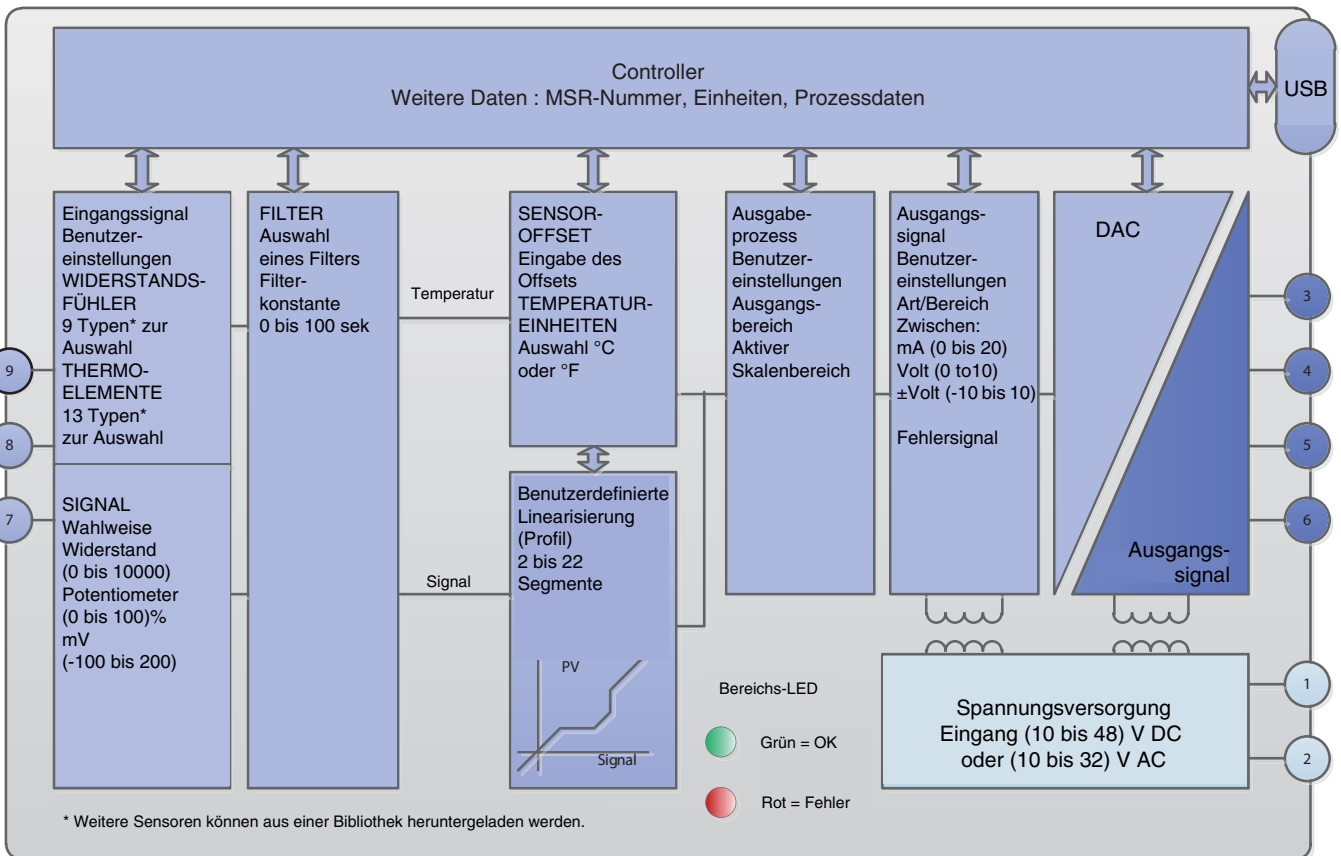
Controller
Weitere Daten : MSR-Nummer, Einheiten, Prozessdaten

USB

Eingangssignal Benutzereinstellungen WIDERSTANDSFÜHLER 9 Typen* zur Auswahl THERMO-ELEMENTE 13 Typen* zur Auswahl

SIGNAL Wahlweise Widerstand (0 bis 10000) Potentiometer (0 bis 100)% mV (-100 bis 200)

FILTER Auswahl eines Filters Filterkonstante 0 bis 100 sek

Temperatur

Signal

SENSOR-OFFSET Eingabe des Offsets TEMPERATUR-EINHEITEN Auswahl °C oder °F

Benutzerdefinierte Linearisierung (Profil) 2 bis 22 Segmente

PV

Signal

Ausgabeprozess Benutzereinstellungen Ausgangsbereich Aktiver Skalenbereich

Ausgangssignal Benutzereinstellungen Art/Bereich Zwischen: mA (0 bis 20) Volt (0 to10) ±Volt (-10 bis 10)

Fehlersignal

DAC

Ausgangssignal

3
4
5
6
9
8
7

Bereichs-LED

Grün = OK

Rot = Fehler

Spannungsversorgung
Eingang (10 bis 48) V DC
oder (10 bis 32) V AC

1
2

* Weitere Sensoren können aus einer Bibliothek heruntergeladen werden.